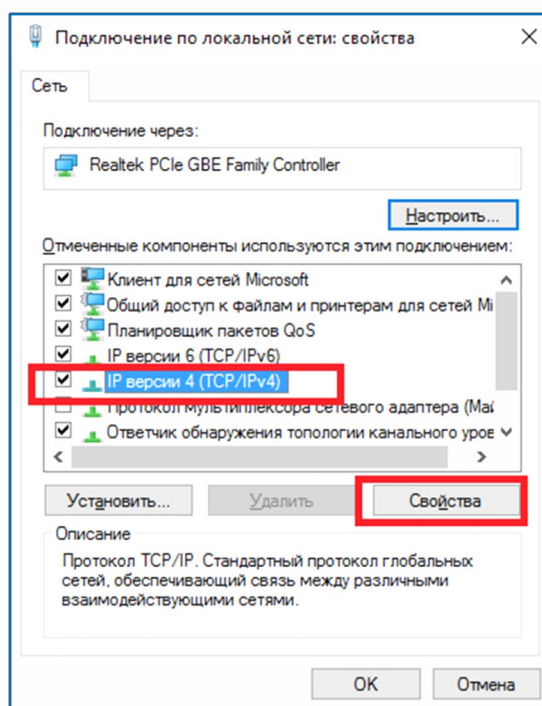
Подключение по локальной сети: свойства

Сеть

Подключение через:

Realtek PCIe GBE Family Controller

Настроить...

Отмеченные компоненты используются этим подключением:

Клиент для сетей Microsoft
Общий доступ к файлам и принтерам для сетей Mi
Планировщик пакетов QoS
IP версии 6 (TCP/IPv6)
IP версии 4 (TCP/IPv4)
Протокол мультиплексора сетевого адаптера (Ma
Ответчик обнаружения топологии канального уров

Установить... Удалить Свойства

Описание

Протокол TCP/IP. Стандартный протокол глобальных сетей, обеспечивающий связь между различными взаимодействующими сетями.

OK Отмена